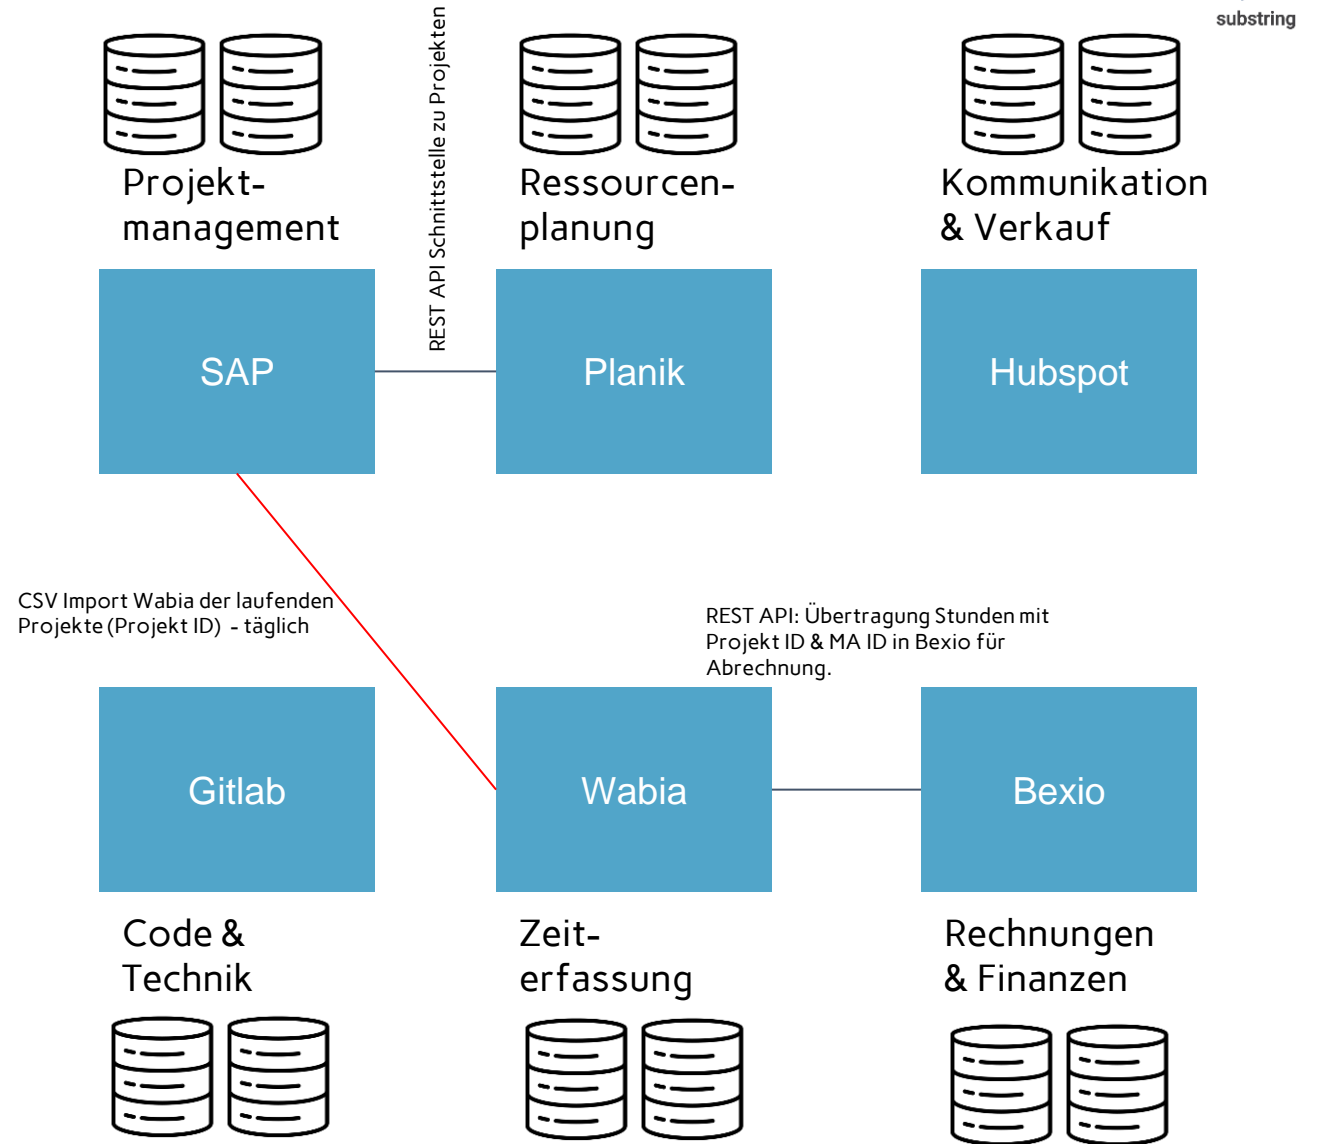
substring

REST API Schnittstelle zu Projekten

Projektmanagement

Ressourcenplanung

Kommunikation & Verkauf

SAP

Planik

Hubspot

CSV Import Wabia der laufenden Projekte (Projekt ID) - täglich

REST API: Übertragung Stunden mit Projekt ID & MA ID in Bexio für Abrechnung.

Gitlab

Wabia

Bexio

Code & Technik

Zeiterfassung

Rechnungen & Finanzen